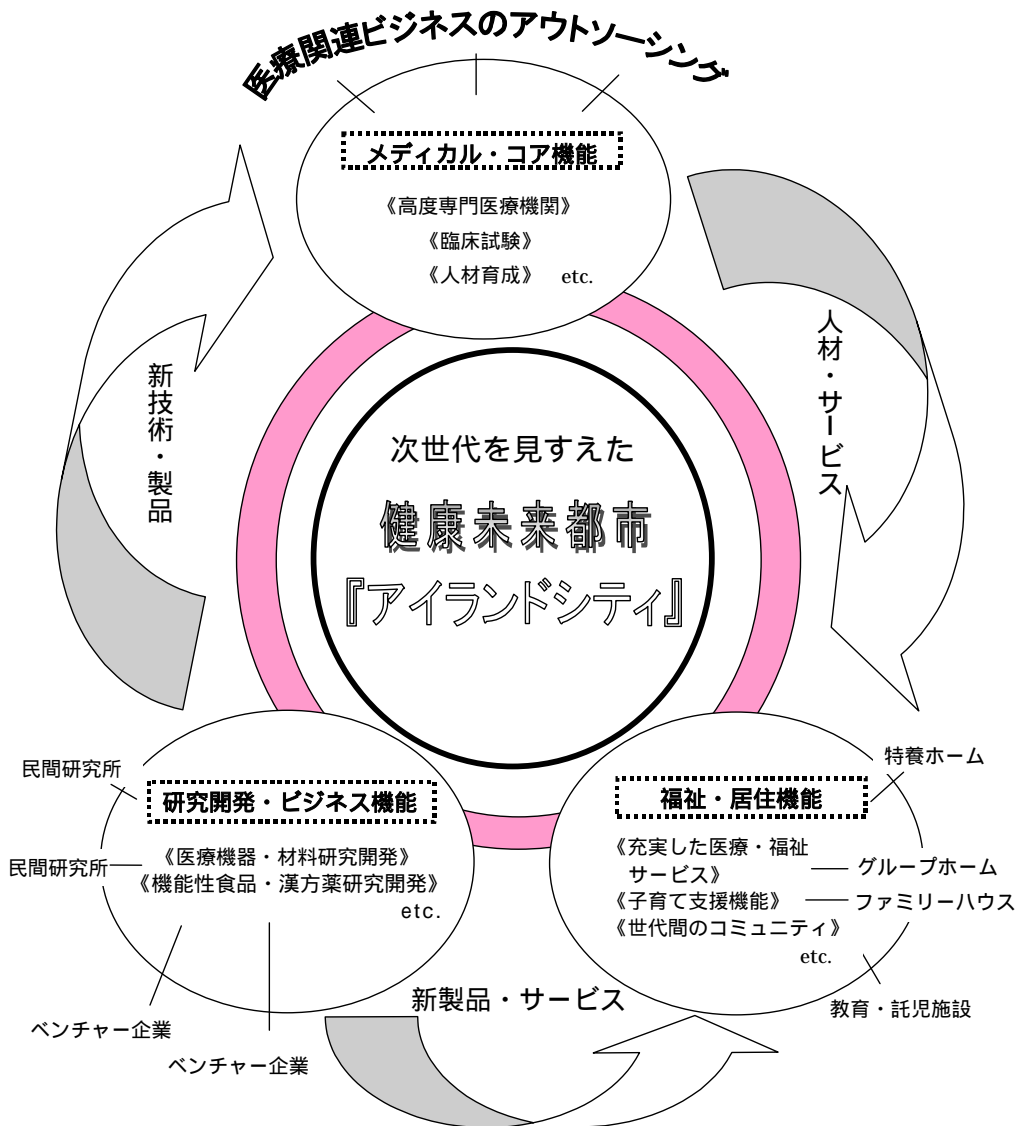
医療関連ビジネスのアウトソーシング

メディカル・コア機能
《高度専門医療機関》
《臨床試験》
《人材育成》 etc.

人材・サービス

新技術・製品

次世代を見すえた
健康未来都市
『アイランドシティ』

民間研究所
研究開発・ビジネス機能
民間研究所
《医療機器・材料研究開発》
《機能性食品・漢方薬研究開発》
etc.
ベンチャー企業
ベンチャー企業

特養ホーム
福祉・居住機能
《充実した医療・福祉サービス》
グループホーム
《子育て支援機能》
ファミリーハウス
《世代間のコミュニティ》
etc.
教育・託児施設

新製品・サービス